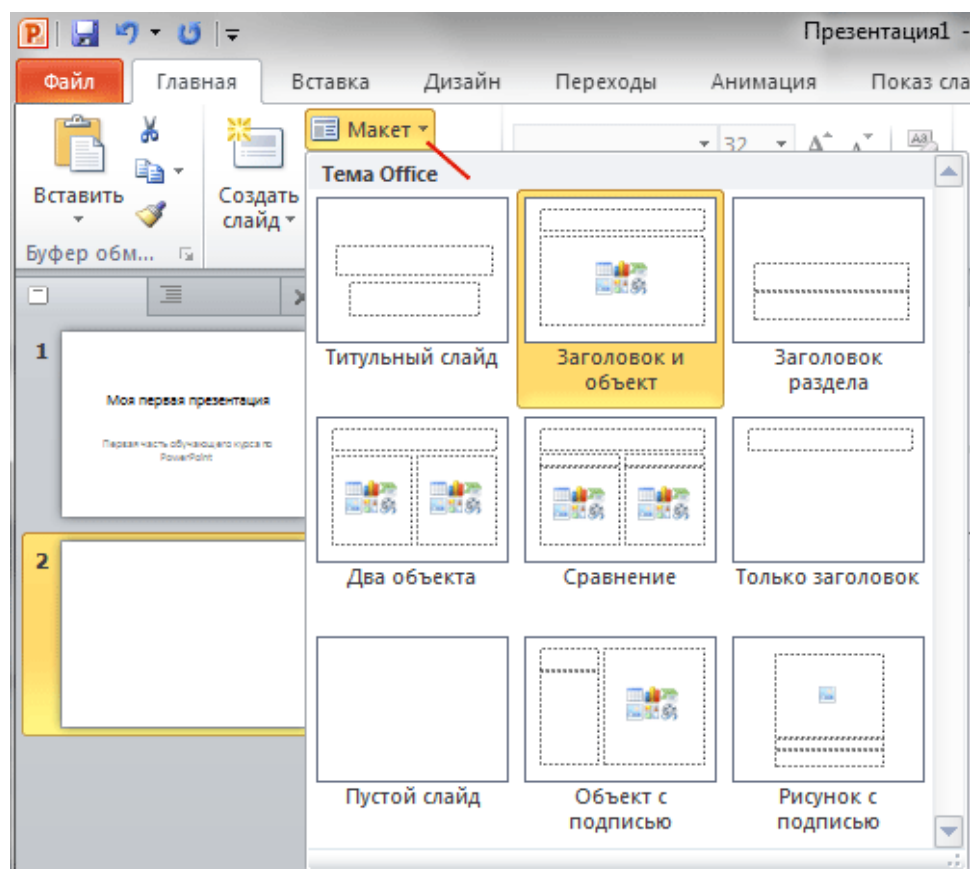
Презентация1 -

Файл Главная Вставка Дизайн Переходы Анимация Показ сла

Вставить

Создать слайд

Макет

32

Буфер обм...

Тема Office

1

Моя первая презентация

Первая часть обучающего курса по PowerPoint

2

Титульный слайд

Заголовок и объект

Заголовок раздела

Два объекта

Сравнение

Только заголовок

Пустой слайд

Объект с подписью

Рисунок с подписью